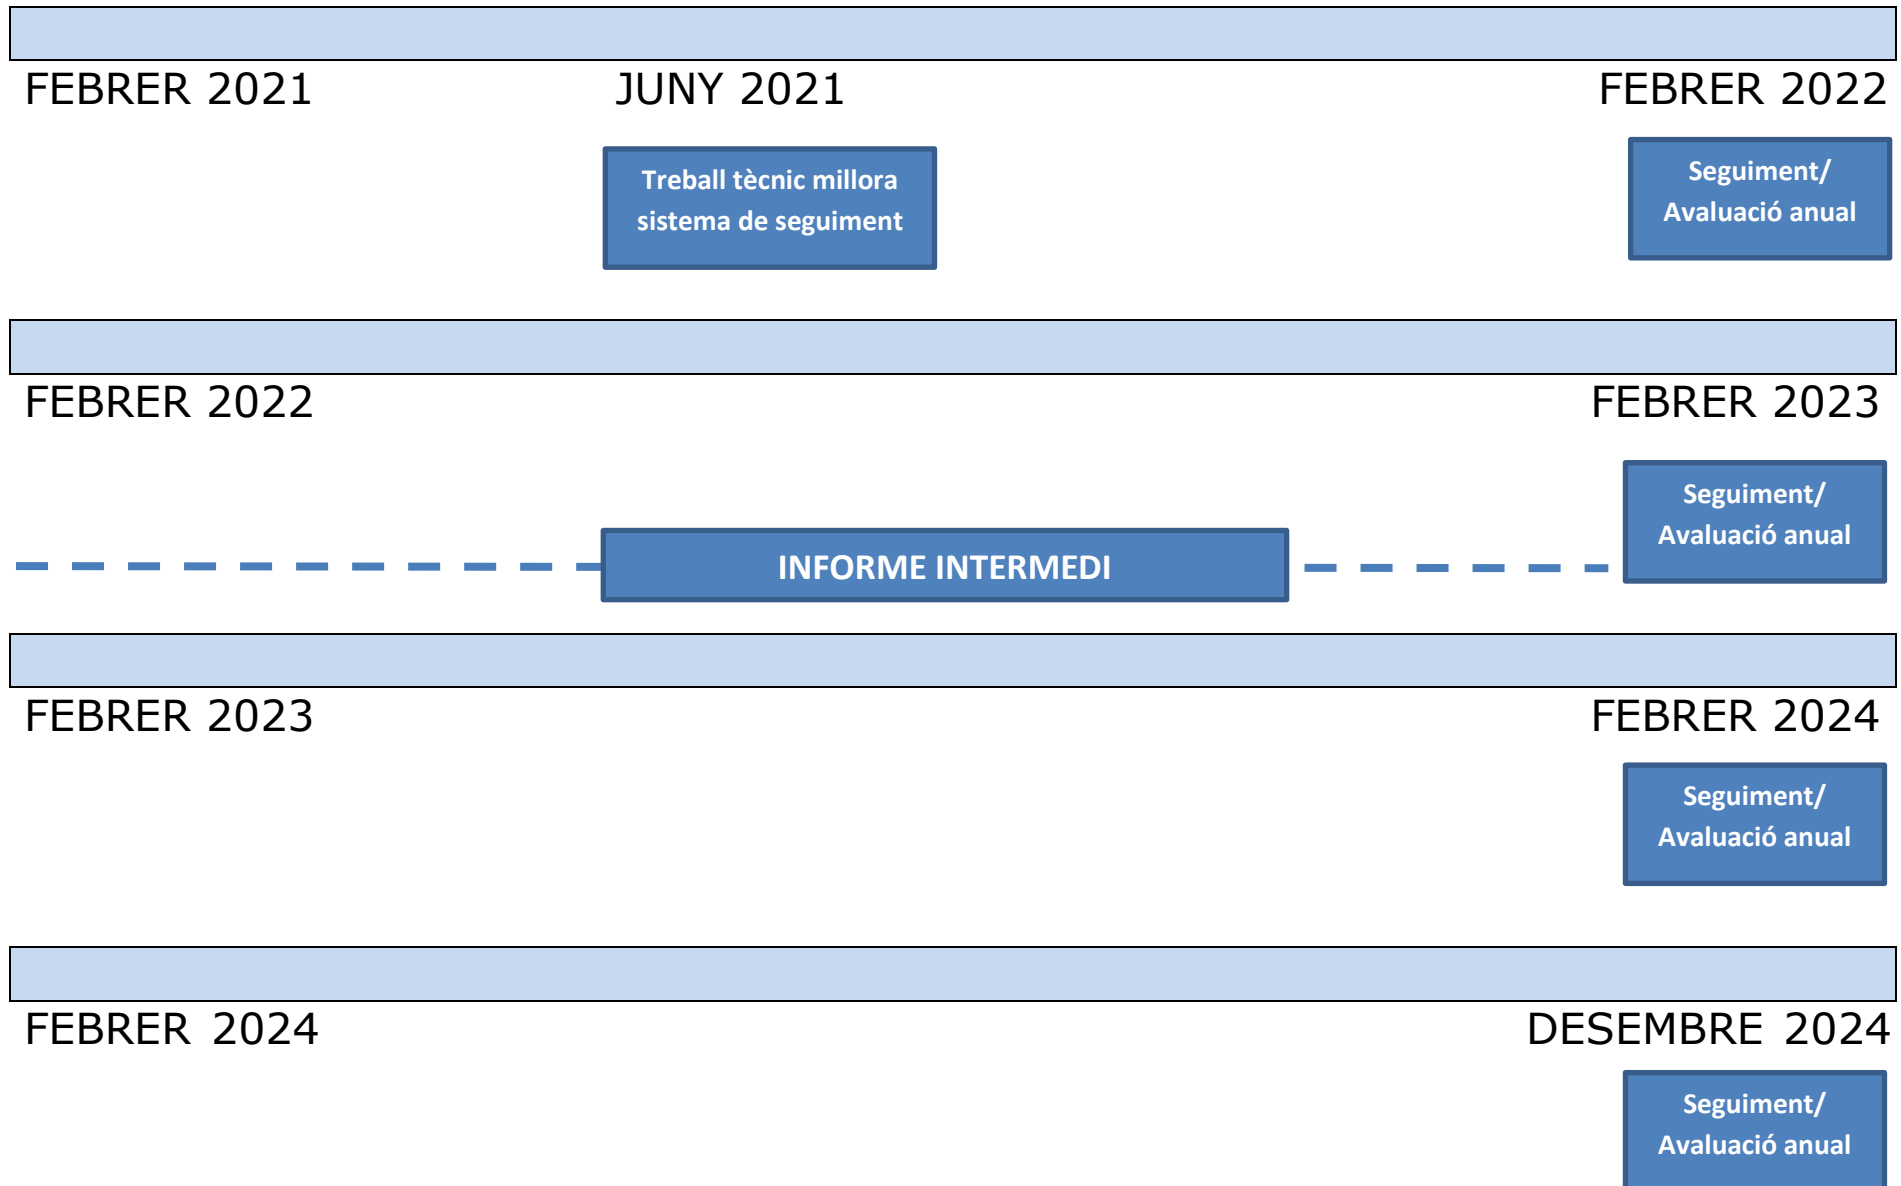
FEBRER 2021
JUNY 2021
FEBRER 2022

Treball tècnic millora sistema de seguiment

Seguiment/ Avaluació anual

FEBRER 2022
FEBRER 2023

Seguiment/ Avaluació anual

INFORME INTERMEDI

FEBRER 2023
FEBRER 2024

Seguiment/ Avaluació anual

FEBRER 2024
DESEMBRE 2024

Seguiment/ Avaluació anual